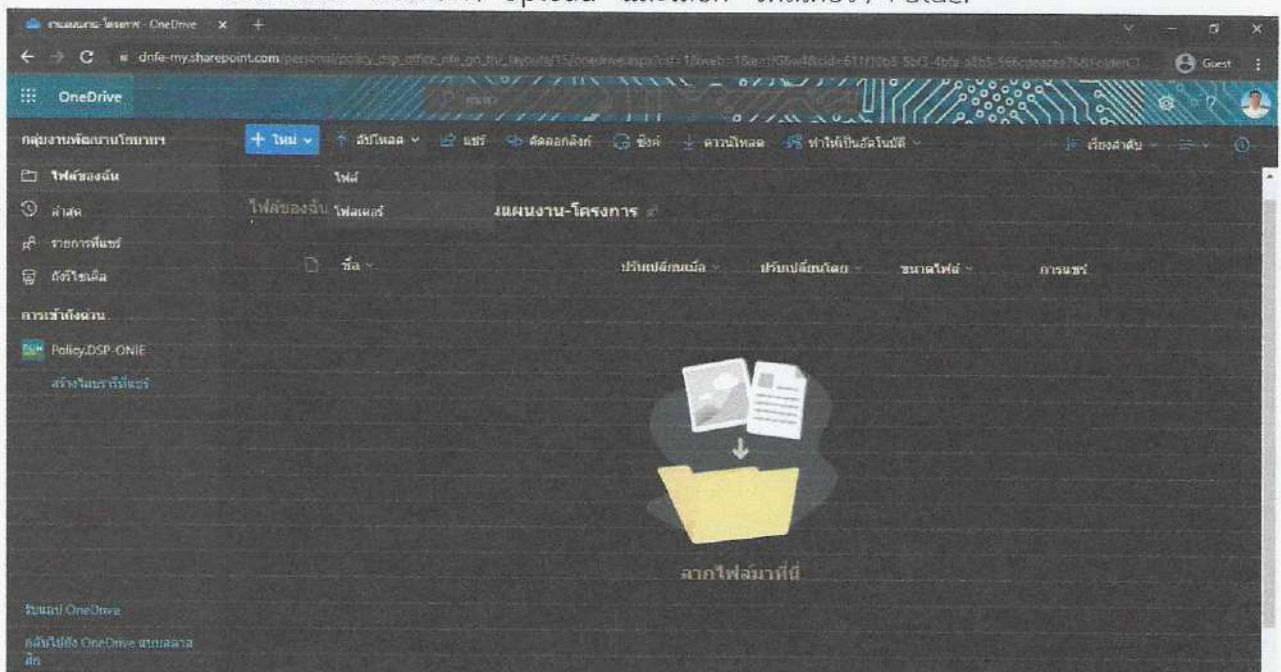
Upload และเลือก ไฟล์หรือ Folder

งานแผนงาน-โครงการ - OneDrive

dnfe-my.sharepoint.com/personal/policy_dsp_office_nfe_go_th/_layouts/15/onedrive.aspx

Guest

OneDrive

กลุ่มงานพัฒนานโยบายฯ

+ ใหม่ | อัปโหลด | แชร์ | คัดลอกลิงก์ | ซิงค์ | ดาวน์โหลด | ทำให้เป็นอัตโนมัติ | เรียงลำดับ

ไฟล์ของฉัน

ล่าสุด

รายการที่แชร์

ถังรีไซเคิล

การเข้าถึงด่วน

Policy.DSP-ONIE

สร้างไลบรารีที่แชร์

ไฟล์

ไฟล์ของฉัน > ไฟล์แชร์ > งานแผนงาน-โครงการ

ชื่อ | ปรับเปลี่ยนเมื่อ | ปรับเปลี่ยนโดย | ขนาดไฟล์ | การแชร์

ลากไฟล์มาที่นี่

รับแอป OneDrive

กลับไปยัง OneDrive แบบคลาสสิก